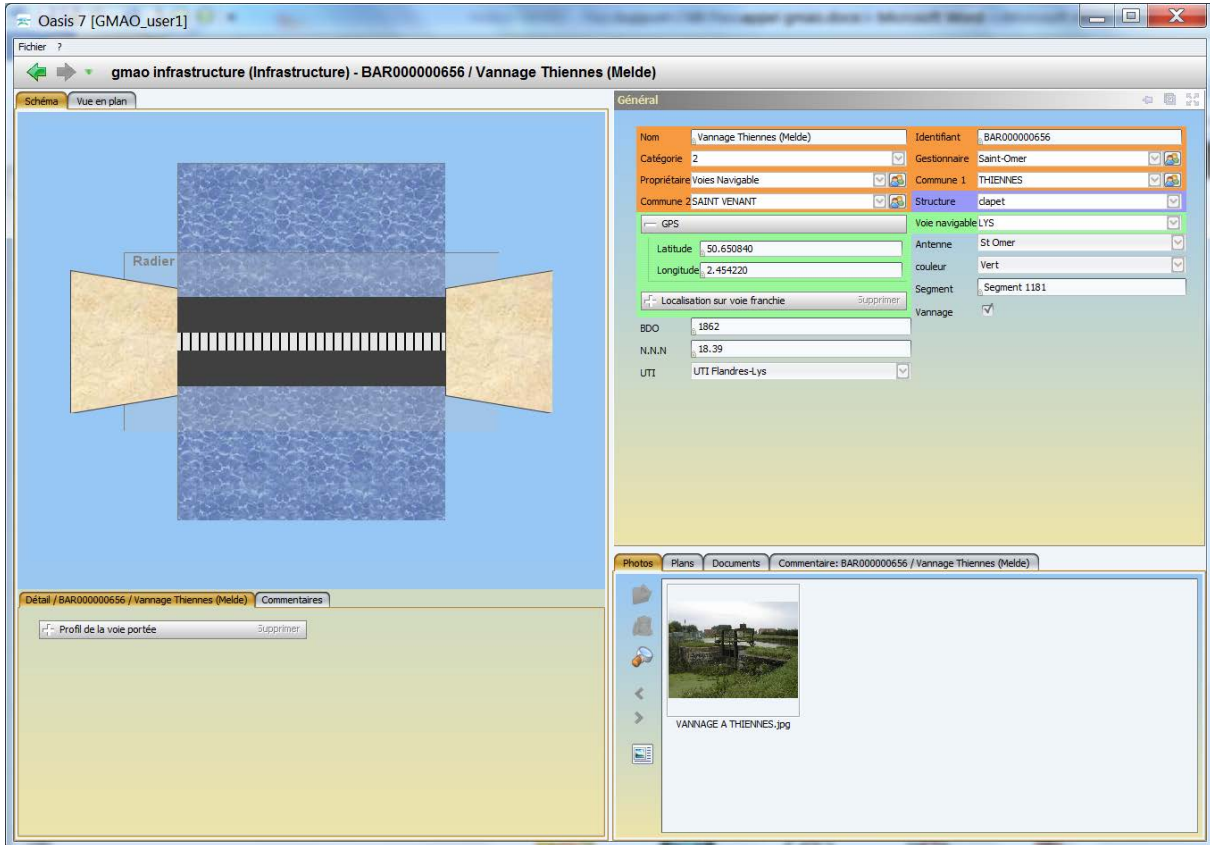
Oasis 7 [GMAO_user1]

Fichier ?

gmao infrastructure (Infrastructure) - BAR000000656 / Vannage Thiennes (Melde)

Schéma Vue en plan

Radier

Général

| Nom | Vannage Thiennes (Melde) | Identifiant | BAR000000656 |
|---|---|---|---|
| Catégorie | 2 | Gestionnaire | Saint-Omer |
| Propriétaire | Voies Navigable | Commune 1 | THIENNES |
| Commune 2 | SAINT VENANT | Structure | clapet |

GPS

Latitude 50.650840

Longitude 2.454220

Localisation sur voie franchie Supprimer

Voie navigable LYS

Antenne St Omer

couleur Vert

Segment Segment 1181

Vannage

BDO 1862

N.N.N 18.39

UTI UTI Flandres-Lys

Détail / BAR000000656 / Vannage Thiennes (Melde) Commentaires

Profil de la voie portée Supprimer

Photos Plans Documents Commentaire: BAR000000656 / Vannage Thiennes (Melde)

VANNAGE A THIENNES.jpg